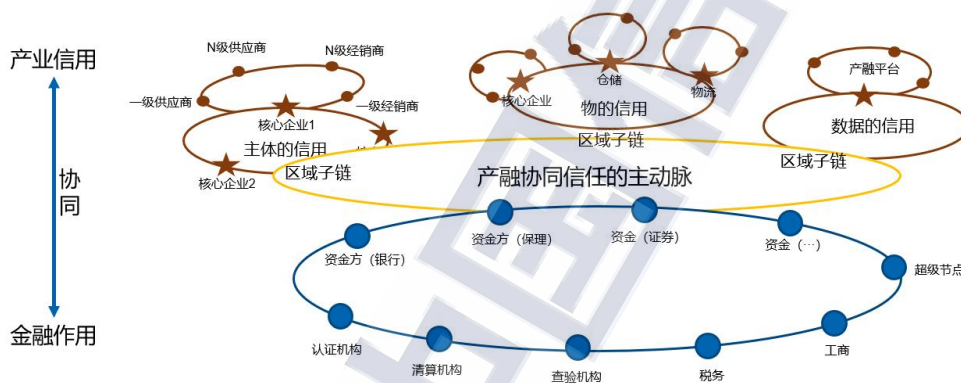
产业信用

协同

金融作用

N级供应商
N级经销商
一级供应商
一级经销商
核心企业1
主体的信用
核心企业2
区域子链

核心企业
仓储
物的信用
物流
区域子链

产融平台
数据的信用
区域子链

产融协同信任的主动脉

资金方（银行）
资金方（保理）
资金（证券）
资金（…）
超级节点
认证机构
清算机构
查验机构
税务
工商